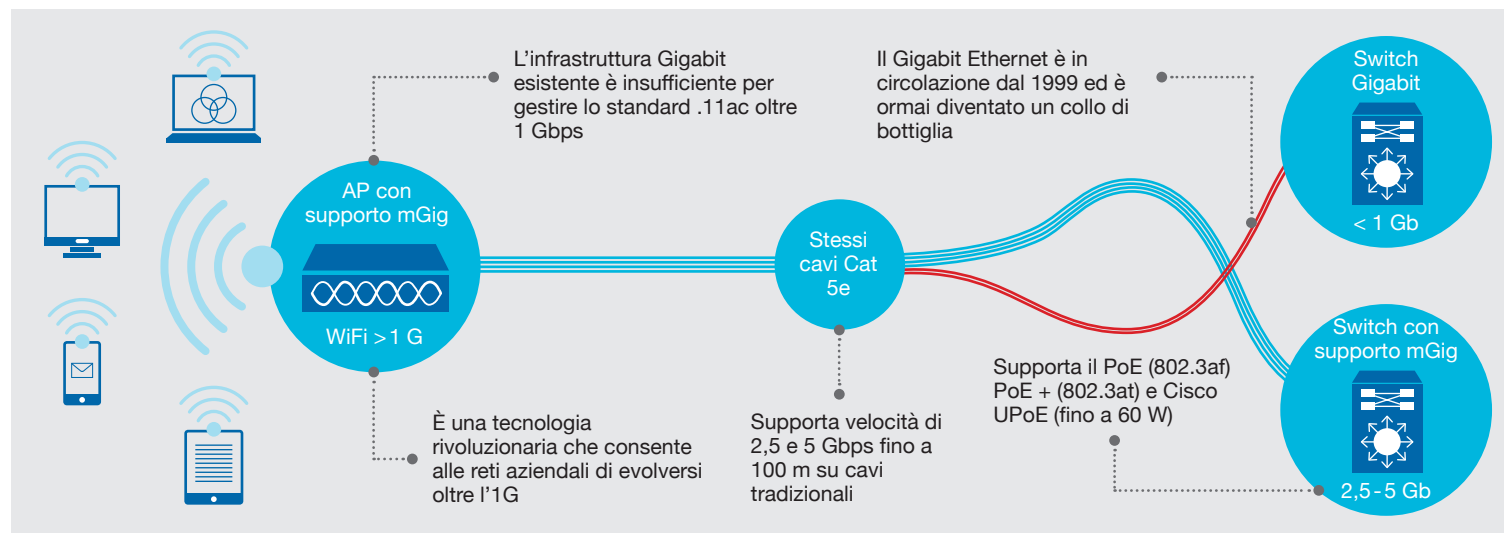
L’infrastruttura Gigabit esistente è insufficiente per gestire lo standard .11ac oltre 1 Gbps

Il Gigabit Ethernet è in circolazione dal 1999 ed è ormai diventato un collo di bottiglia

Switch Gigabit

< 1 Gb

AP con supporto mGig

WiFi > 1 G

Stessi cavi Cat 5e

Switch con supporto mGig

2,5 - 5 Gb

Supporta il PoE (802.3af) PoE + (802.3at) e Cisco UPoE (fino a 60 W)

È una tecnologia rivoluzionaria che consente alle reti aziendali di evolversi oltre l’1G

Supporta velocità di 2,5 e 5 Gbps fino a 100 m su cavi tradizionali